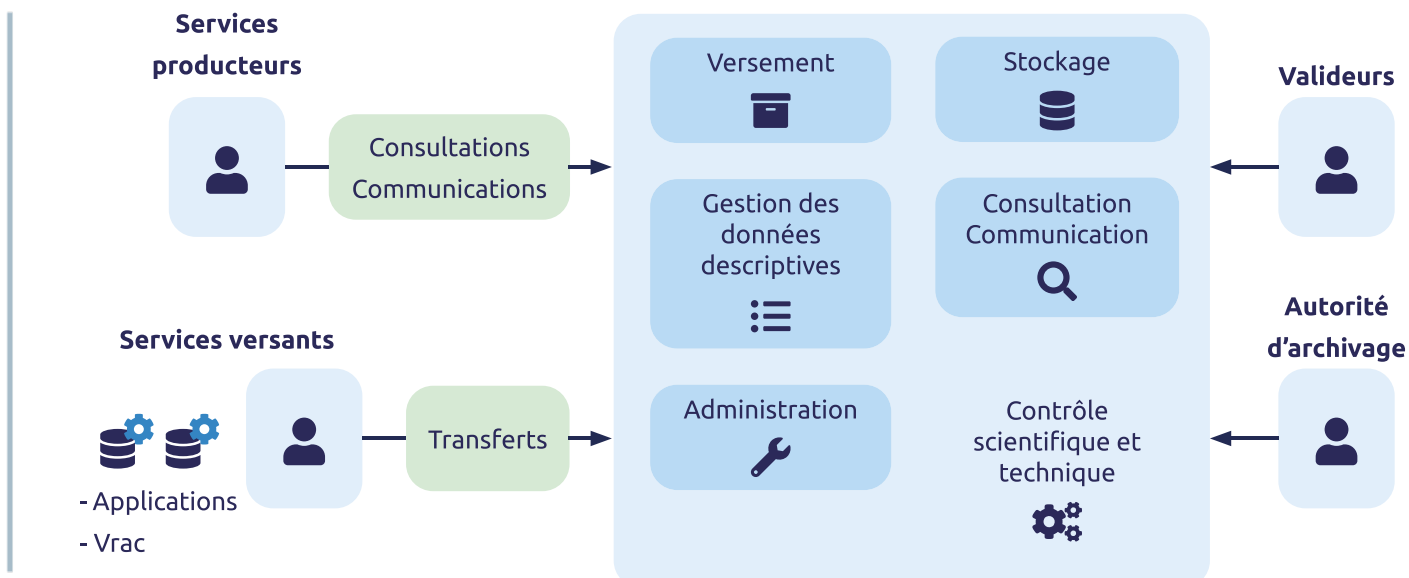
Services producteurs

Consultations Communications

Services versants

- Applications
- Vrac

Transferts

Versement

Stockage

Gestion des données descriptives

Consultation Communication

Administration

Contrôle scientifique et technique

Valideurs

Autorité d'archivage